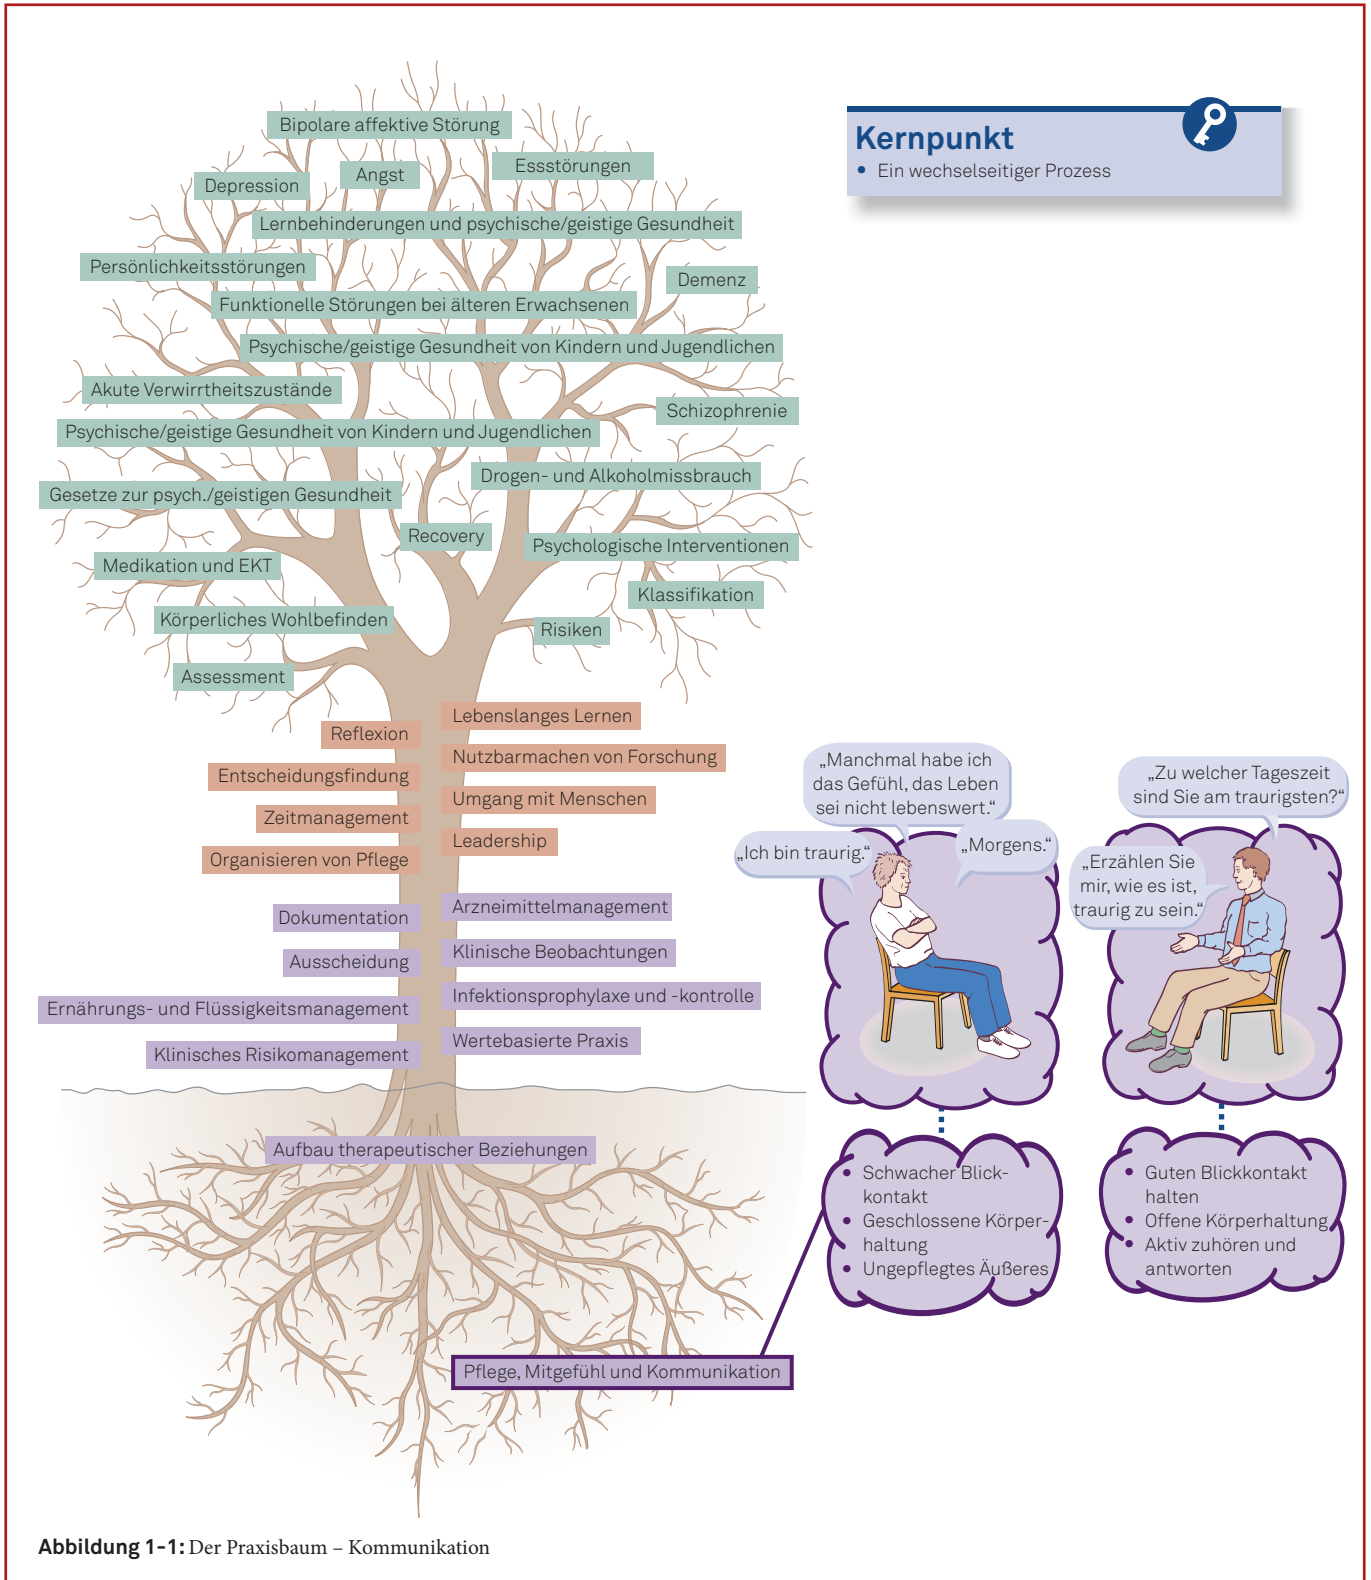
Bipolare affektive Störung

Angst

Essstörungen

Depression

Lernbehinderungen und psychische/geistige Gesundheit

Persönlichkeitsstörungen

Demenz

Funktionelle Störungen bei älteren Erwachsenen

Psychische/geistige Gesundheit von Kindern und Jugendlichen

Akute Verwirrtheitszustände

Schizophrenie

Psychische/geistige Gesundheit von Kindern und Jugendlichen

Drogen- und Alkoholmissbrauch

Gesetze zur psych./geistigen Gesundheit

Recovery

Psychologische Interventionen

Medikation und EKT

Klassifikation

Körperliches Wohlbefinden

Risiken

Assessment

Reflexion

Lebenslanges Lernen

Entscheidungsfindung

Nutzbarmachen von Forschung

Zeitmanagement

Umgang mit Menschen

Organisieren von Pflege

Leadership

Dokumentation

Arzneimittelmanagement

Ausscheidung

Klinische Beobachtungen

Ernährungs- und Flüssigkeitsmanagement

Infektionsprophylaxe und -kontrolle

Klinisches Risikomanagement

Wertebasierte Praxis

Aufbau therapeutischer Beziehungen

Pflege, Mitgefühl und Kommunikation

Kernpunkt
• Ein wechselseitiger Prozess

„Manchmal habe ich das Gefühl, das Leben sei nicht lebenswert."

„Ich bin traurig."

„Morgens."

„Zu welcher Tageszeit sind Sie am traurigsten?"

„Erzählen Sie mir, wie es ist, traurig zu sein."

• Schwacher Blickkontakt
• Geschlossene Körperhaltung
• Ungepflegtes Äußeres

• Guten Blickkontakt halten
• Offene Körperhaltung
• Aktiv zuhören und antworten

Abbildung 1-1: Der Praxisbaum – Kommunikation